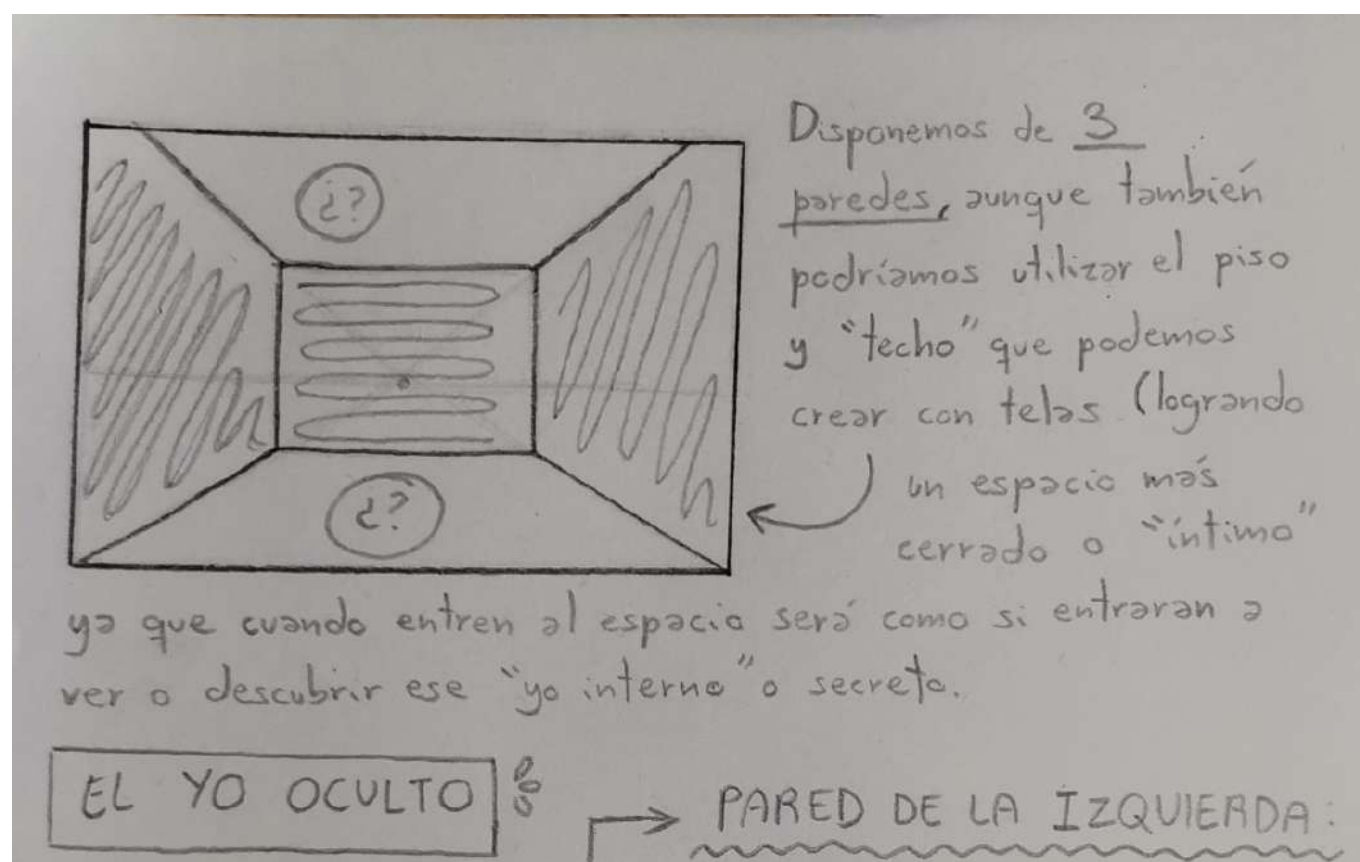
¿?

¿?

Disponemos de 3 paredes, aunque también podríamos utilizar el piso y "techo" que podemos crear con telas (logrando un espacio más cerrado o "íntimo" ya que cuando entren al espacio será como si entraran a ver o descubrir ese "yo interno" o secreto.

EL YO OCULTO

PARED DE LA IZQUIERDA: